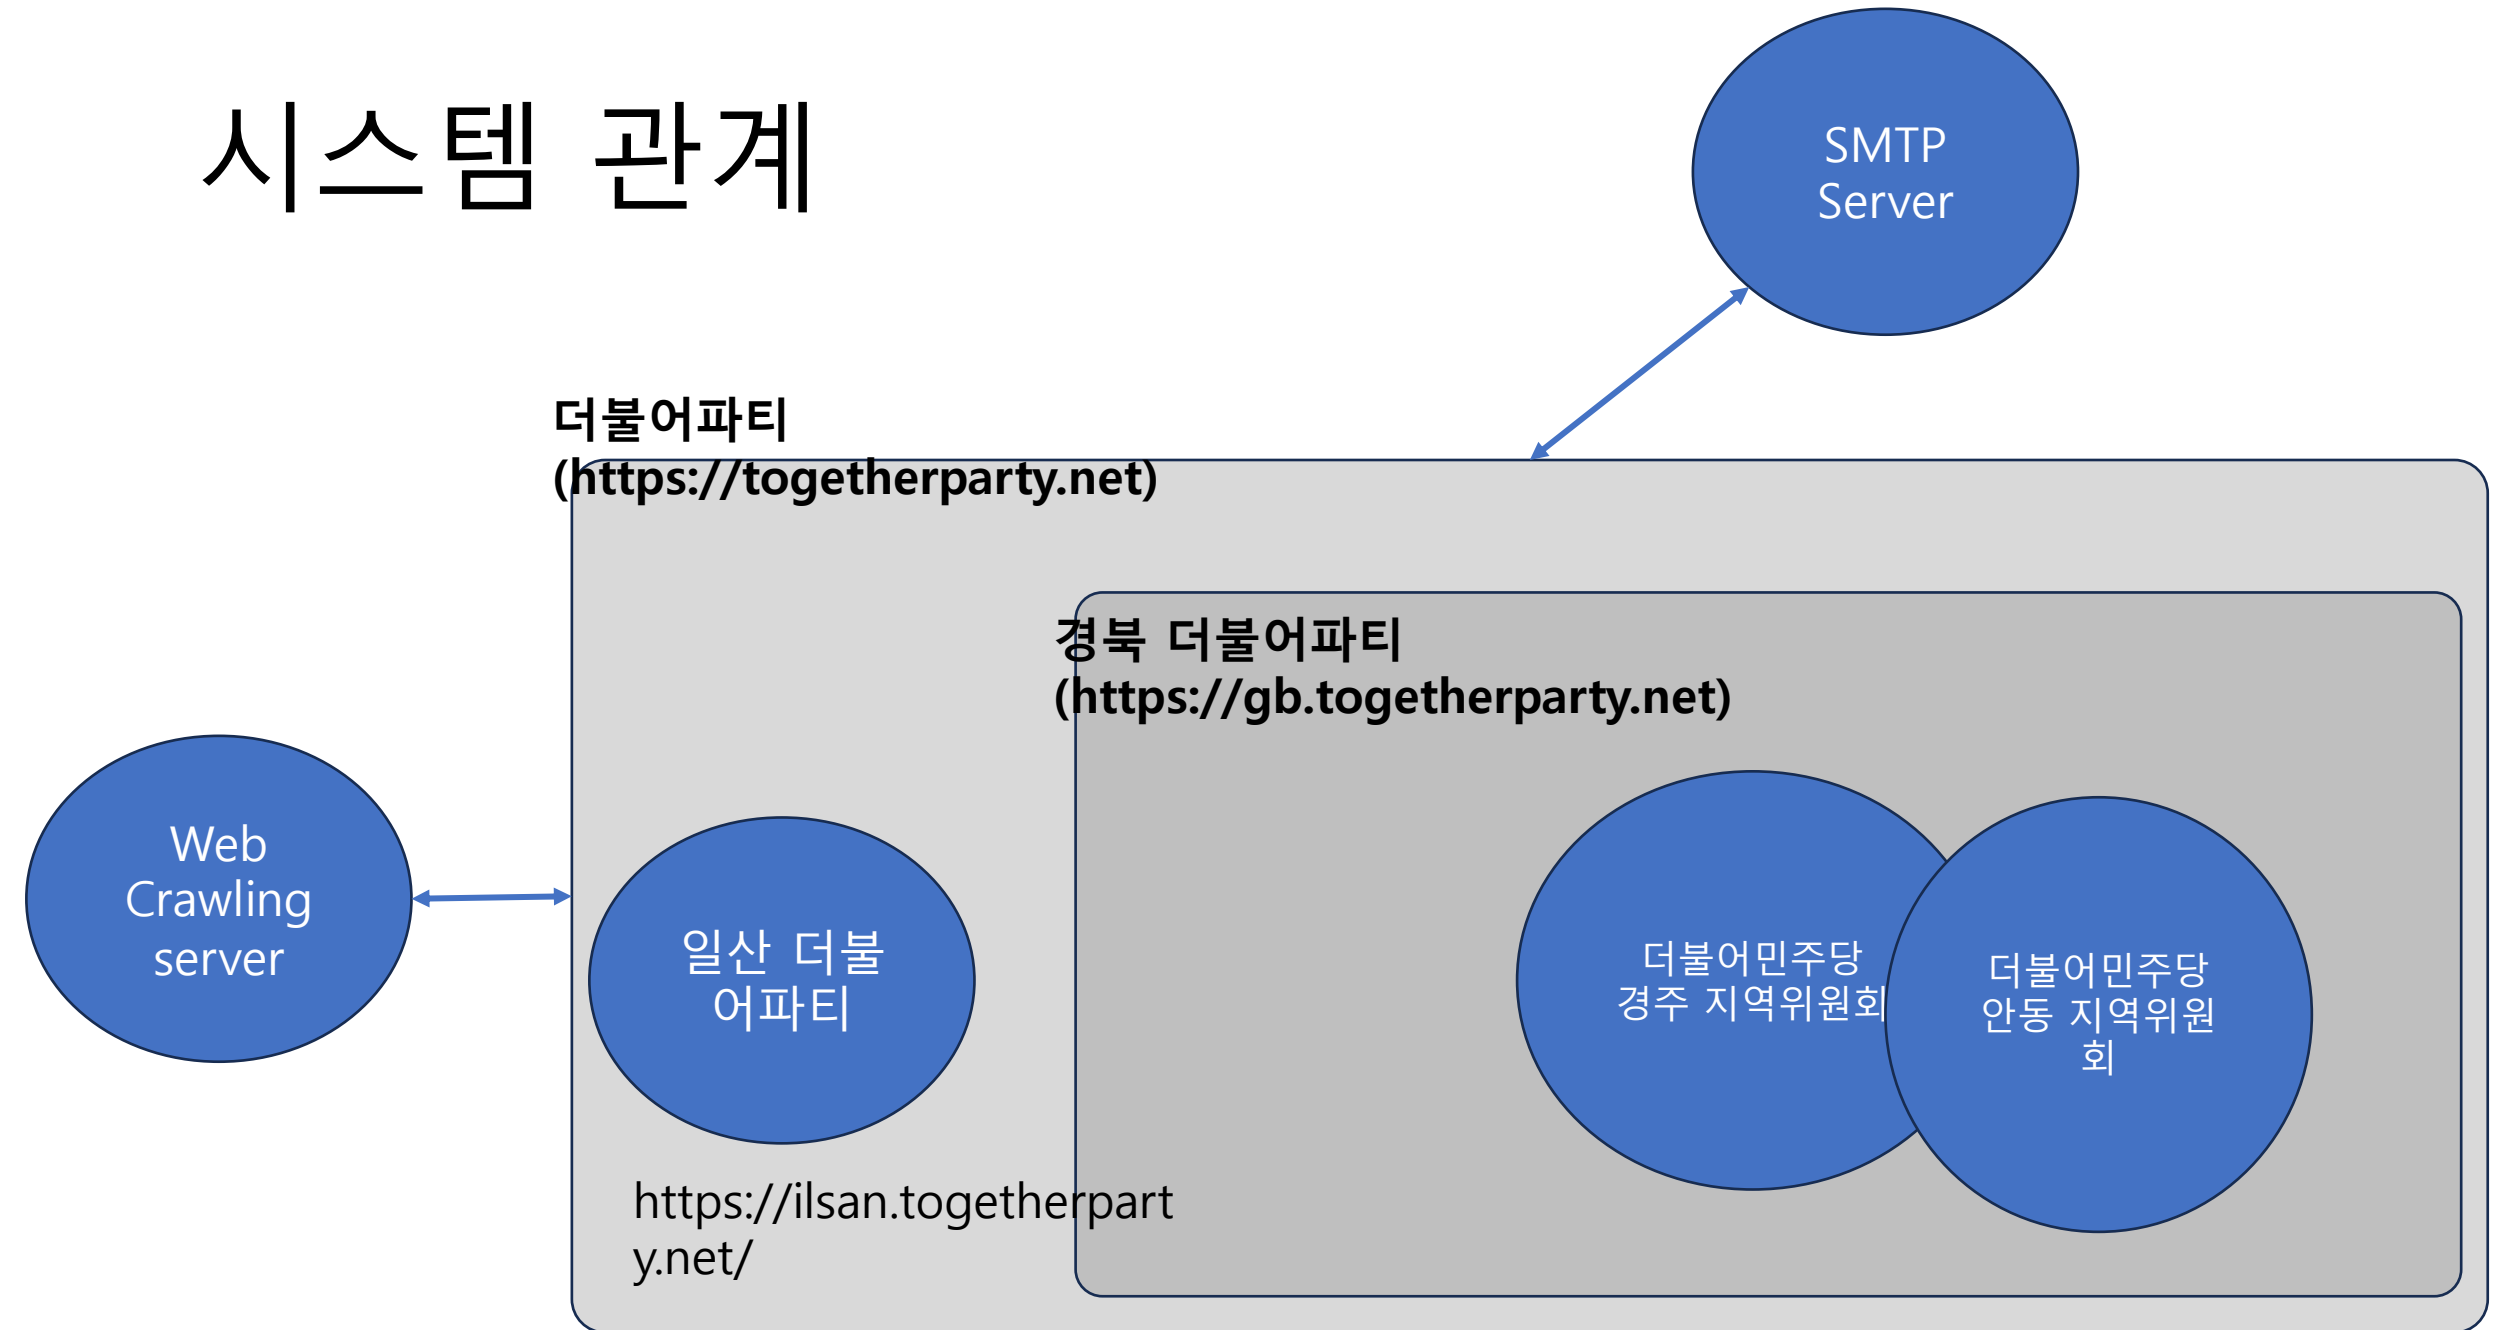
시스템 관계

SMTP Server

더불어파티
(https://togetherparty.net)

경북 더불어파티
(https://gb.togetherparty.net)

Web Crawling server

일산 더불어파티

더불어민주당 경주 지역위원회

더불어민주당 안동 지역위원회

https://ilsan.togetherparty.net/